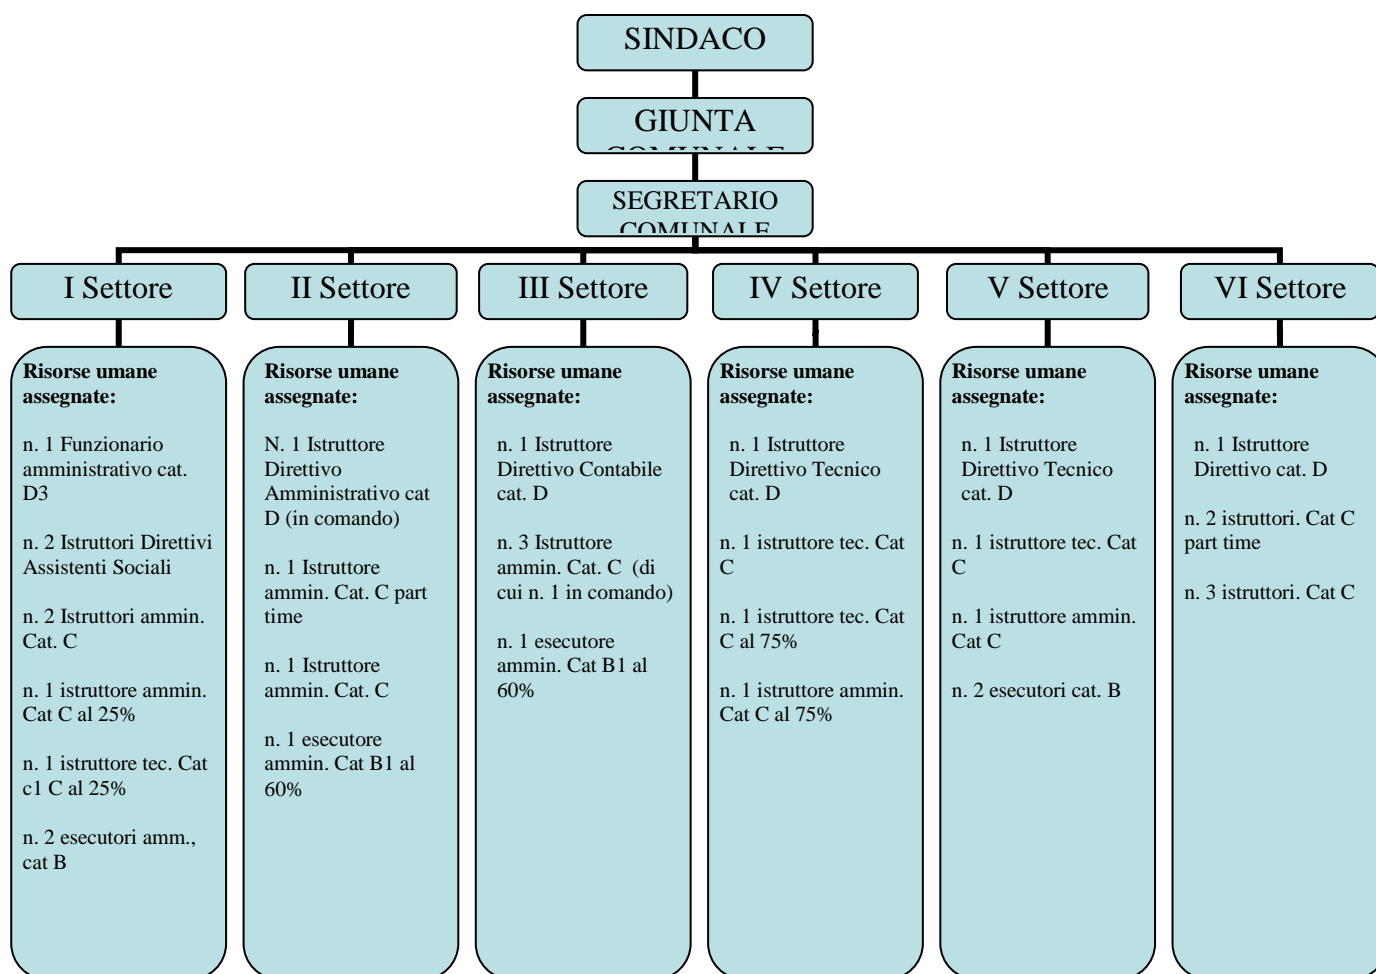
SINDACO

GIUNTA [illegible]

SEGRETARIO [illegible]

I Settore

**Risorse umane assegnate:**

n. 1 Funzionario amministrativo cat. D3

n. 2 Istruttori Direttivi Assistenti Sociali

n. 2 Istruttori ammin. Cat. C

n. 1 istruttore ammin. Cat C al 25%

n. 1 istruttore tec. Cat c1 C al 25%

n. 2 esecutori amm., cat B

II Settore

**Risorse umane assegnate:**

N. 1 Istruttore Direttivo Amministrativo cat D (in comando)

n. 1 Istruttore ammin. Cat. C part time

n. 1 Istruttore ammin. Cat. C

n. 1 esecutore ammin. Cat B1 al 60%

III Settore

**Risorse umane assegnate:**

n. 1 Istruttore Direttivo Contabile cat. D

n. 3 Istruttore ammin. Cat. C (di cui n. 1 in comando)

n. 1 esecutore ammin. Cat B1 al 60%

IV Settore

**Risorse umane assegnate:**

n. 1 Istruttore Direttivo Tecnico cat. D

n. 1 istruttore tec. Cat C

n. 1 istruttore tec. Cat C al 75%

n. 1 istruttore ammin. Cat C al 75%

V Settore

**Risorse umane assegnate:**

n. 1 Istruttore Direttivo Tecnico cat. D

n. 1 istruttore tec. Cat C

n. 1 istruttore ammin. Cat C

n. 2 esecutori cat. B

VI Settore

**Risorse umane assegnate:**

n. 1 Istruttore Direttivo cat. D

n. 2 istruttori. Cat C part time

n. 3 istruttori. Cat C